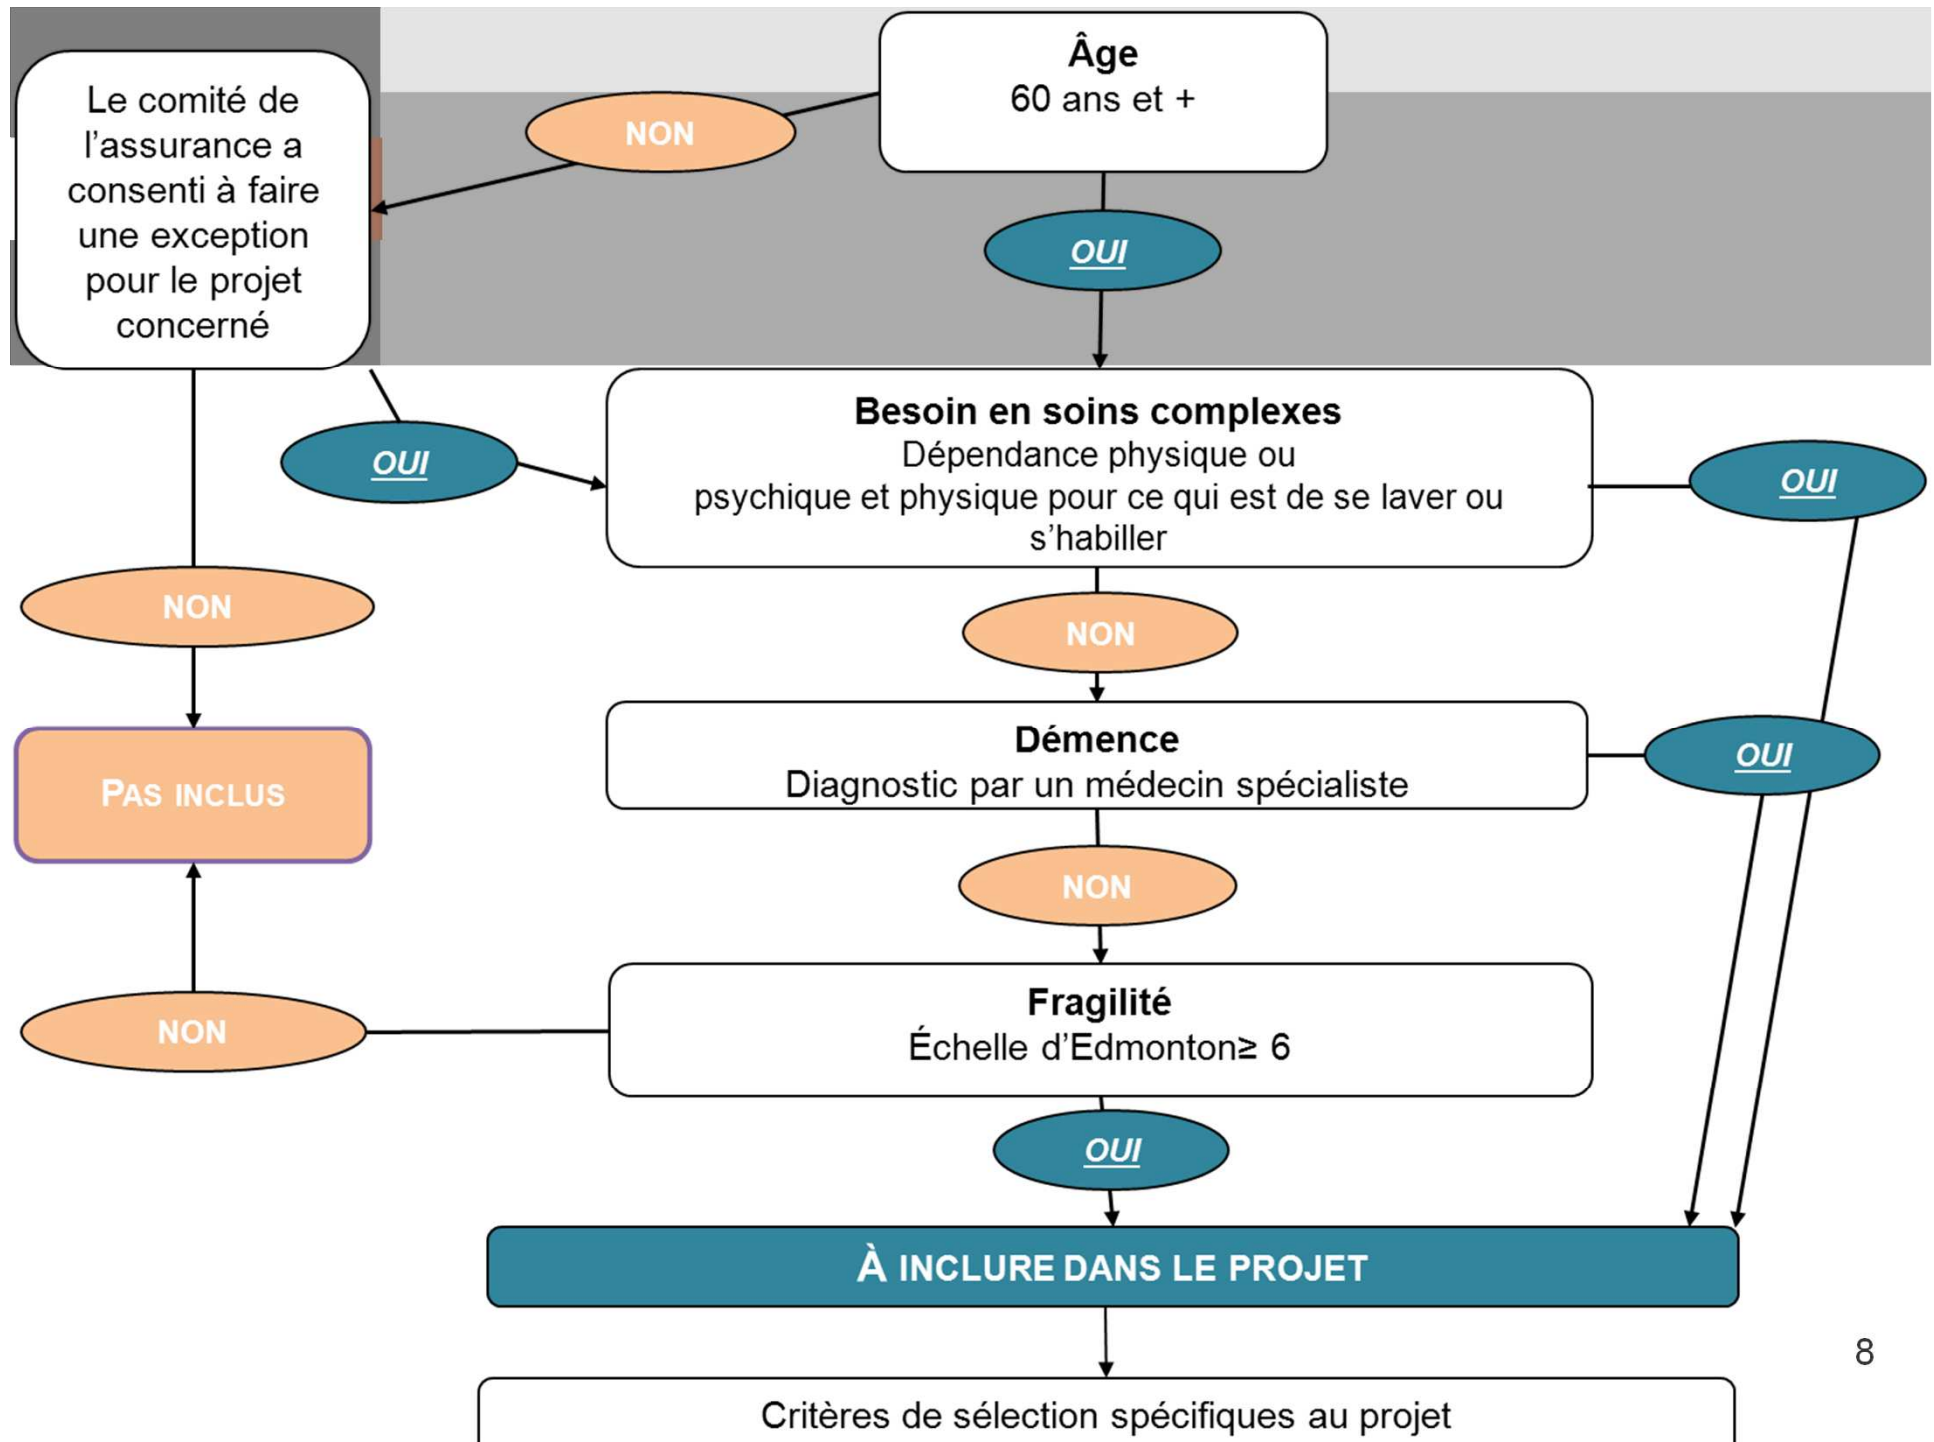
Âge
60 ans et +

NON

Le comité de l'assurance a consenti à faire une exception pour le projet concerné

OUI

OUI

Besoin en soins complexes
Dépendance physique ou psychique et physique pour ce qui est de se laver ou s'habiller

OUI

NON

NON

Démence
Diagnostic par un médecin spécialiste

OUI

Pas inclus

NON

NON

Fragilité
Échelle d'Edmonton≥ 6

OUI

À INCLURE DANS LE PROJET

8

Critères de sélection spécifiques au projet